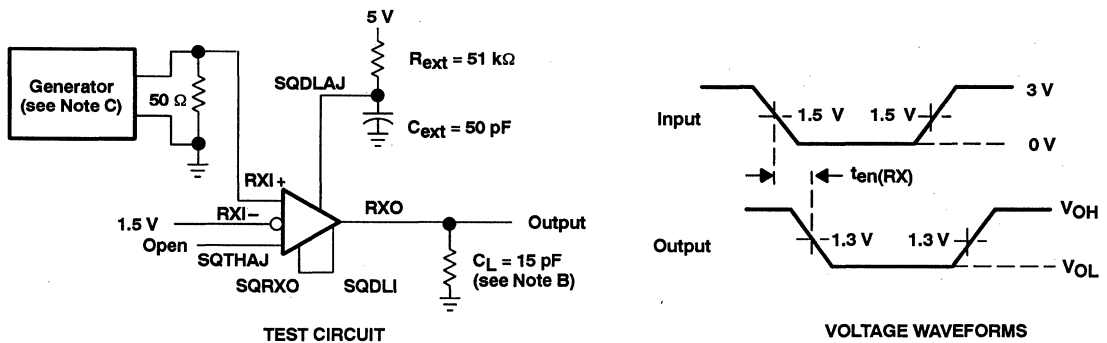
Generator (see Note C)

50 Ω

5 V

$R_{ext}$ = 51 kΩ

SQDLAJ

$C_{ext}$ = 50 pF

RXI+

1.5 V

RXI−

Open

SQTHAJ

SQRXO

SQDLI

RXO

Output

$C_L$ = 15 pF (see Note B)

TEST CIRCUIT

Input

1.5 V

1.5 V

3 V

0 V

$t_{en(RX)}$

Output

1.3 V

1.3 V

$V_{OH}$

$V_{OL}$

VOLTAGE WAVEFORMS